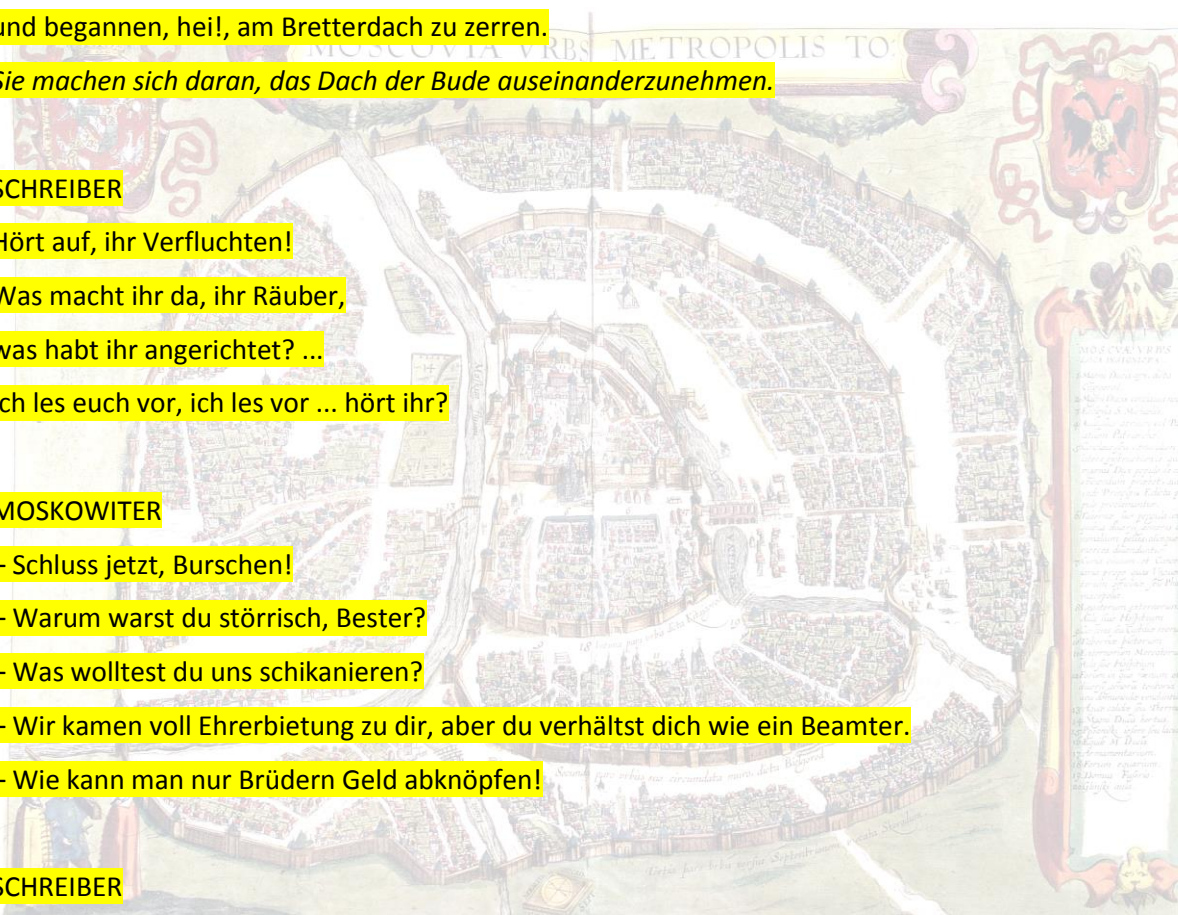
und begannen, hei!, am Bretterdach zu zerren.
Sie machen sich daran, das Dach der Bude auseinanderzunehmen.

MOSCOVIA VRBS METROPOLIS TO

SCHREIBER
Hört auf, ihr Verfluchten!
Was macht ihr da, ihr Räuber,
was habt ihr angerichtet? ...
Ich les euch vor, ich les vor ... hört ihr?

MOSKOWITER
- Schluss jetzt, Burschen!
- Warum warst du störrisch, Bester?
- Was wolltest du uns schikanieren?
- Wir kamen voll Ehrerbietung zu dir, aber du verhältst dich wie ein Beamter.
- Wie kann man nur Brüdern Geld abknöpfen!

SCHREIBER